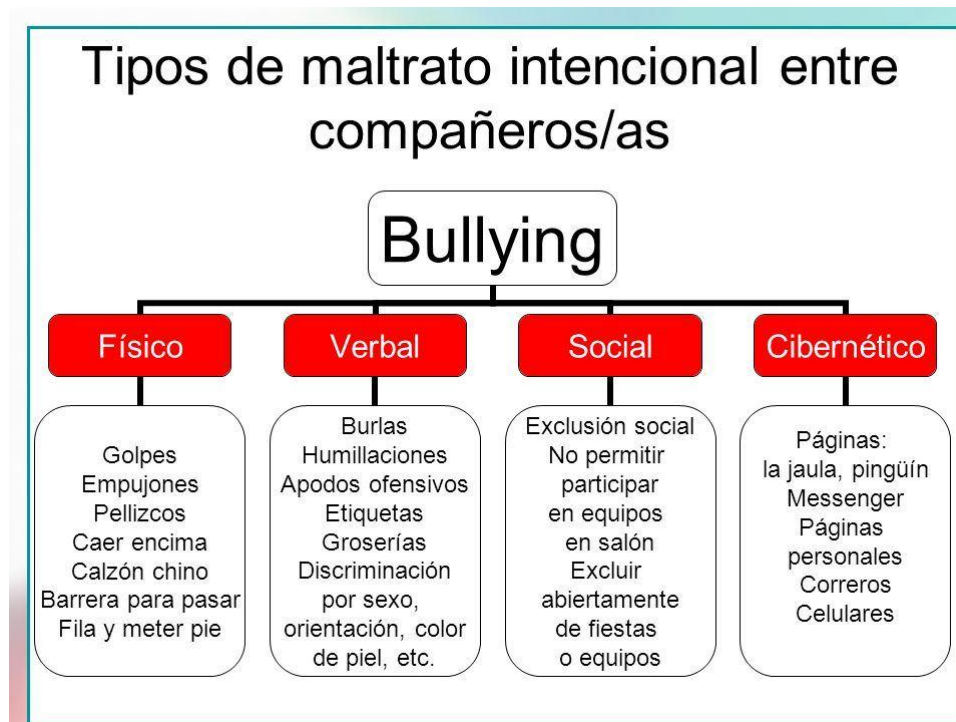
Tipos de maltrato intencional entre compañeros/as

Bullying

Físico

Golpes
Empujones
Pellizcos
Caer encima
Calzón chino
Barrera para pasar
Fila y meter pie

Verbal

Burlas
Humillaciones
Apodos ofensivos
Etiquetas
Groserías
Discriminación por sexo, orientación, color de piel, etc.

Social

Exclusión social
No permitir participar en equipos en salón
Excluir abiertamente de fiestas o equipos

Cibernético

Páginas: la jaula, pingüín
Messenger
Páginas personales
Correros
Celulares